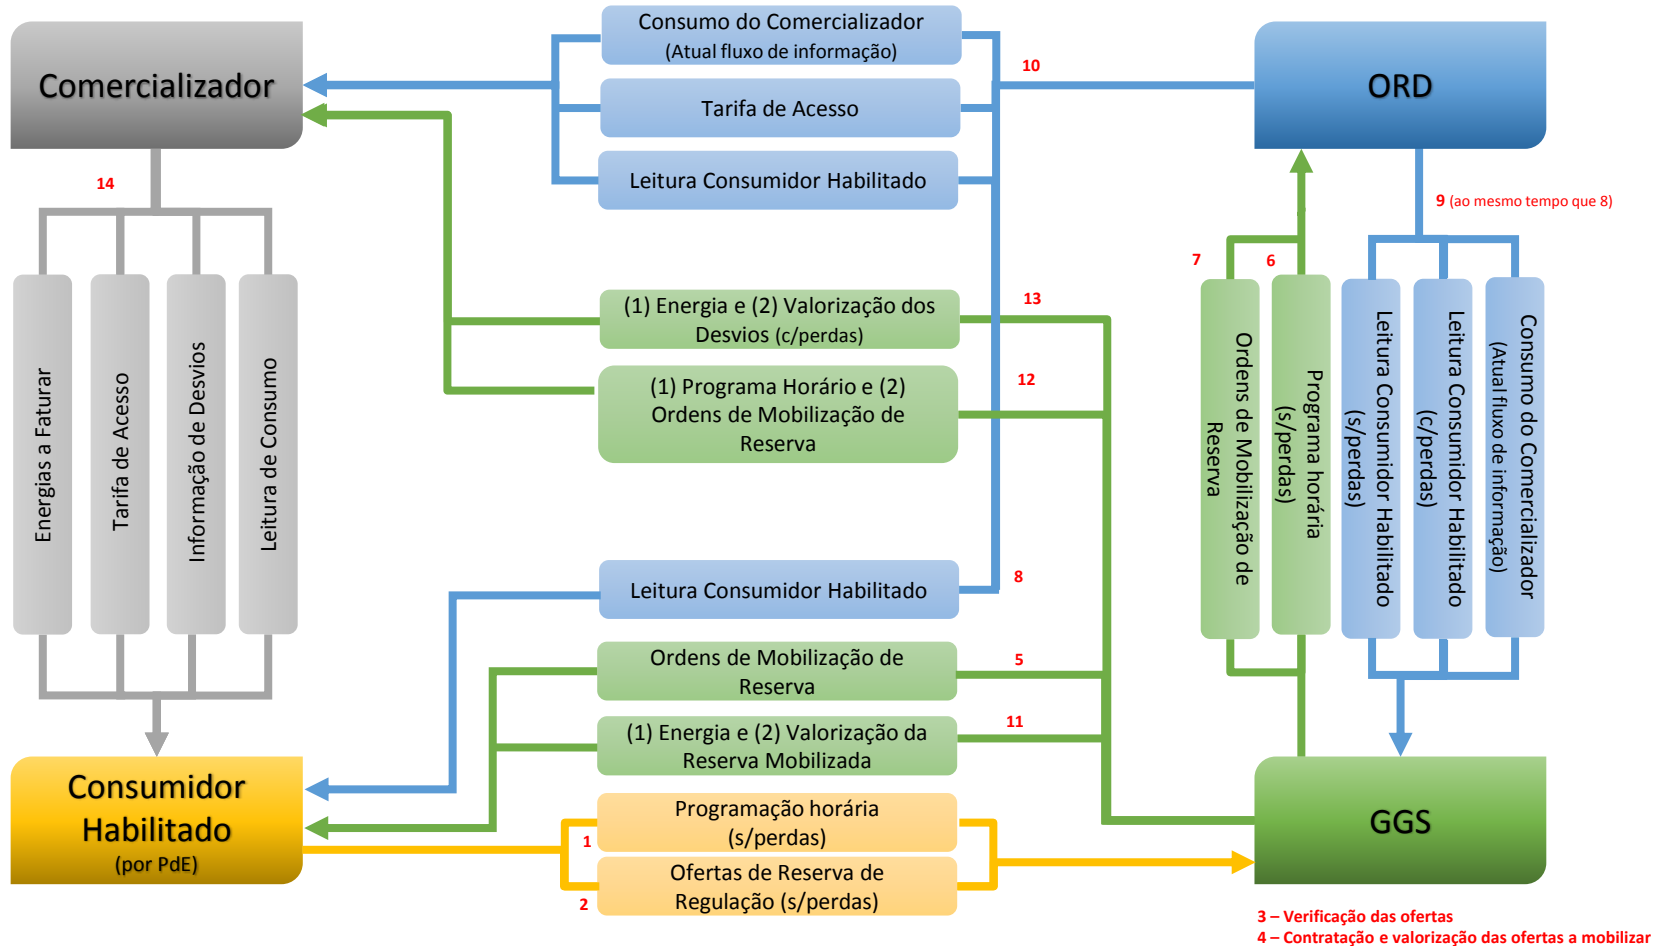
Comercializador

Consumo do Comercializador
(Atual fluxo de informação)

Tarifa de Acesso

Leitura Consumidor Habilitado

10

ORD

14

9 (ao mesmo tempo que 8)

Energias a Faturar

Tarifa de Acesso

Informação de Desvios

Leitura de Consumo

(1) Energia e (2) Valorização dos Desvios (c/perdas)

13

(1) Programa Horário e (2) Ordens de Mobilização de Reserva

12

7

6

Ordens de Mobilização de Reserva

Programa horária (s/perdas)

Leitura Consumidor Habilitado (s/perdas)

Leitura Consumidor Habilitado (c/perdas)

Consumo do Comercializador (Atual fluxo de informação)

Leitura Consumidor Habilitado

8

Ordens de Mobilização de Reserva

5

(1) Energia e (2) Valorização da Reserva Mobilizada

11

Consumidor Habilitado
(por PdE)

Programação horária (s/perdas)

1

Ofertas de Reserva de Regulação (s/perdas)

2

GGS

3 – Verificação das ofertas
4 – Contratação e valorização das ofertas a mobilizar